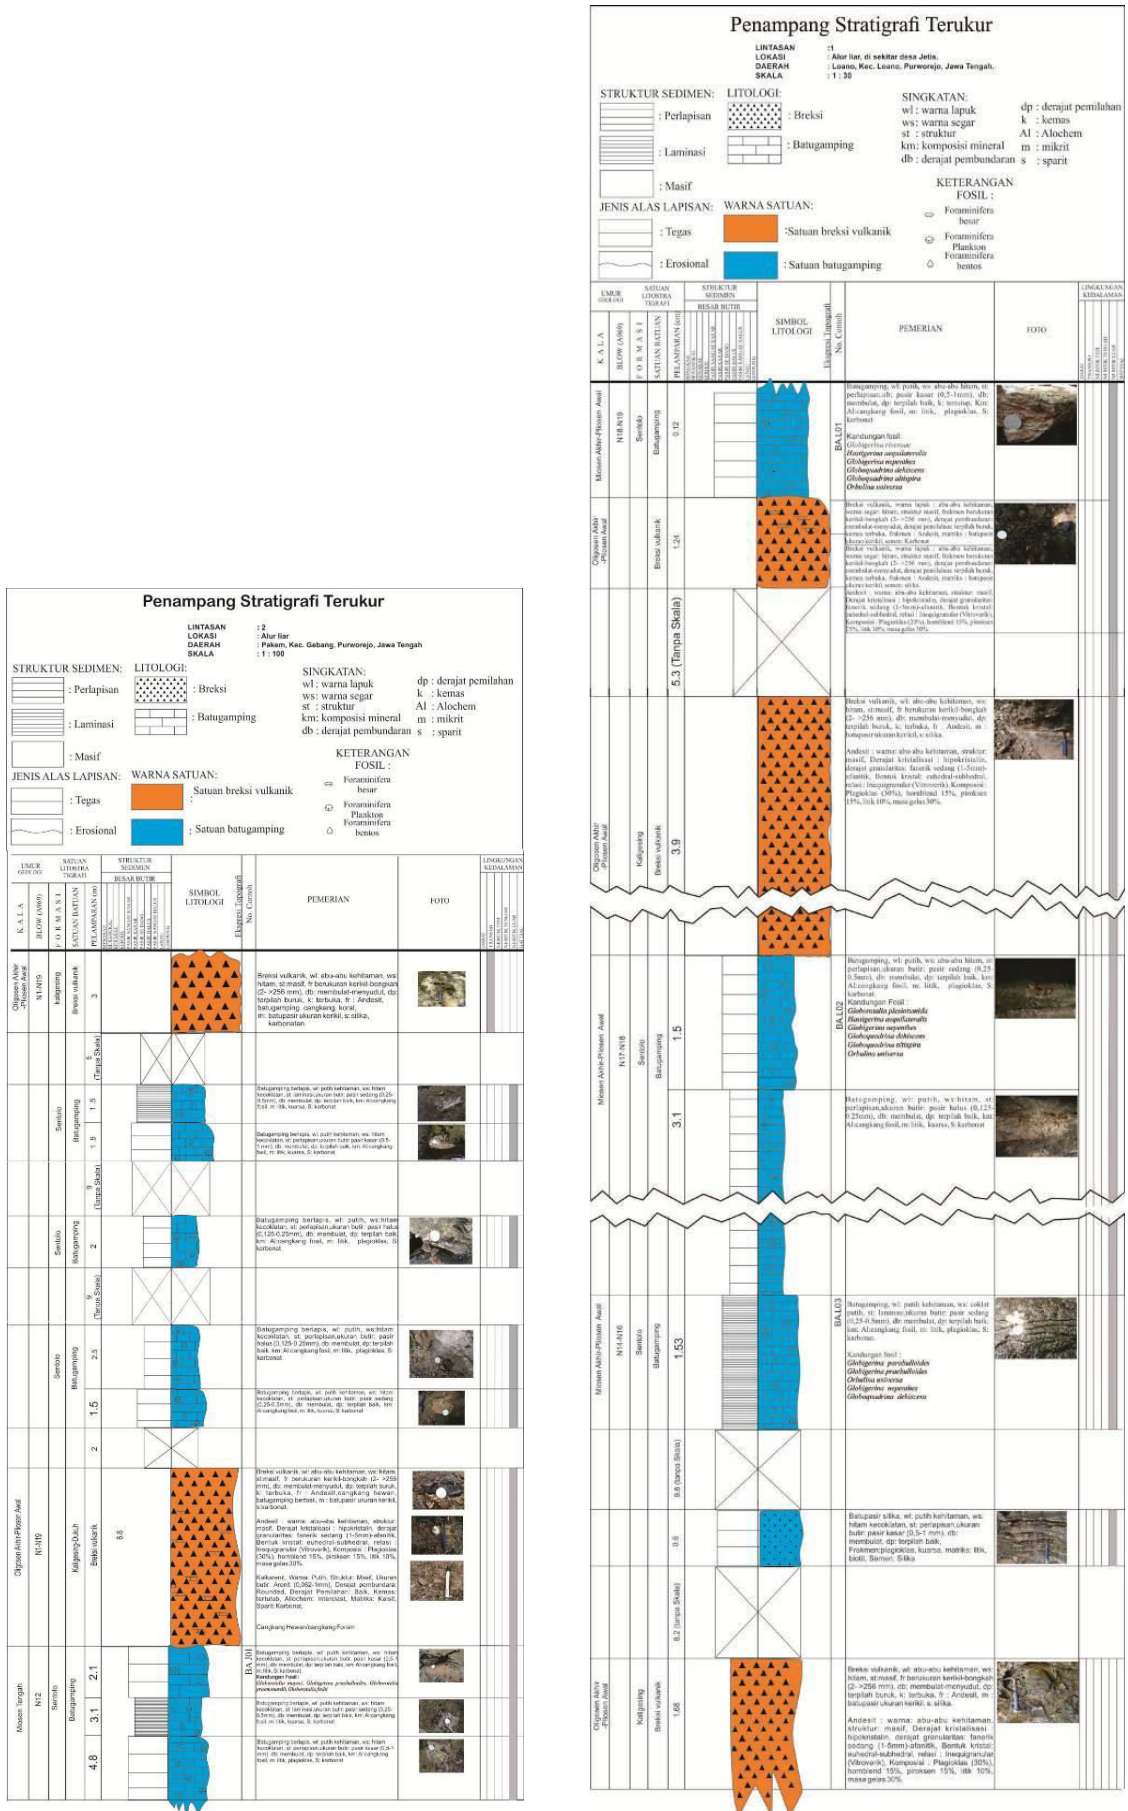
Penampang Stratigrafi Terukur

LINTASAN : 1
LOKASI : Alur liar, di sekitar desa Jetis.
DAERAH : Loano, Kec. Loano, Purworejo, Jawa Tengah.
SKALA : 1 : 30

STRUKTUR SEDIMEN: : Perlapisan : Laminasi : Masif
LITOLOGI: : Breksi : Batugamping
SINGKATAN:
wl : warna lapuk
ws: warna segar
st : struktur
km: komposisi mineral
db : derajat pembundaran
dp : derajat pemilahan
k : kemas
Al : Alochem
m : mikrit
s : sparit

JENIS ALAS LAPISAN: : Tegas : Erosional
WARNA SATUAN: :Satuan breksi vulkanik :Satuan batugamping
KETERANGAN FOSIL : Foraminifera besar, Foraminifera Plankton, Foraminifera bentos

| UMUR GEOLOGI KALA | BLOW (1969) | FORMASI | SATUAN BATUAN | PELAMPARAN (m) | SIMBOL LITOLOGI | Ekspresi Topografi / No. Contoh | PEMERIAN | FOTO | LINGKUNGAN KEDALAMAN |
|---|---|---|---|---|---|---|---|---|---|
| Miosen Akhir-Pliosen Awal | N18-N19 | Sentolo | Batugamping | 0.12 | | BA L01 | Batugamping, wl: putih, ws: abu-abu hitam, st: perlapisan,ub: pasir kasar (0,5-1mm), db: membulat, dp: terpilah baik, k: tertutup, Km: Al:cangkang fosil, m: litik, plagioklas, S: karbonat. Kandungan fosil: Globigerina riveroae, Hastigerina aequilateralis, Globigerina nepenthes, Globoquadrina dehiscens, Globoquadrina altispira, Orbulina universa | | |
| Oligosen Akhir -Pliosen Awal | | | Breksi vulkanik | 1.24 | | | Breksi vulkanik, warna lapuk : abu-abu kehitaman, warna segar: hitam, struktur masif, fragmen berukuran kerikil-bongkah (2- >256 mm), dengan pembundaran membulat-menyudut, dengan pemilahan terpilah buruk, kemas terbuka, fragmen : Andesit, matriks : batupasir ukuran kerikil, semen: Karbonat. Breksi vulkanik, warna lapuk : abu-abu kehitaman, warna segar: hitam, struktur masif, fragmen berukuran kerikil-bongkah (2- >256 mm), dengan pembundaran membulat-menyudut, dengan pemilahan terpilah buruk, kemas terbuka, fragmen : Andesit, matriks : batupasir ukuran kerikil, semen: silika. Andesit : warna: abu-abu kehitaman, struktur: masif, Derajat kristalisasi : hipokristalin, derajat granularitas: fanerik sedang (1-5mm)-afanitik. Bentuk kristal: euhedral-subhedral, relasi : Inequigranular (Vitroverik), Komposisi : Plagioklas (20%), hornblend 15%, piroksen 15%, litik 10%, masa gelas 30%. | | |
| | | | | 5.3 (Tanpa Skala) | | | | | |
| Oligosen Akhir -Pliosen Awal | | Kaligesing | Breksi vulkanik | 3.9 | | | Breksi vulkanik, wl: abu-abu kehitaman, ws: hitam, st:masif, fr berukuran kerikil-bongkah (2- >256 mm), db: membulat-menyudut, dp: terpilah buruk, k: terbuka, fr : Andesit, m : batupasir ukuran kerikil, s: silika. Andesit : warna: abu-abu kehitaman, struktur: masif, Derajat kristalisasi : hipokristalin, derajat granularitas: fanerik sedang (1-5mm)-afanitik. Bentuk kristal: euhedral-subhedral, relasi : Inequigranular (Vitroverik). Komposisi : Plagioklas (30%), hornblend 15%, piroksen 15%, litik 10%, masa gelas 30%. | | |
| Miosen Akhir-Pliosen Awal | N17-N18 | Sentolo | Batugamping | 1.5 | | BA L02 | Batugamping, wl: putih, ws: abu-abu hitam, st: perlapisan,ukuran butir: pasir sedang (0,25-0,5mm), db: membulat, dp: terpilah baik, k: Al:cangkang fosil, m: litik, plagioklas, S: karbonat. Kandungan Fosil : Globorotalia plesiotumida, Hastigerina aequilateralis, Globigerina nepenthes, Globoquadrina dehiscens, Globoquadrina altispira, Orbulina universa | | |
| | | | | 3.1 | | | Batugamping, wl: putih, ws:hitam, st: perlapisan,ukuran butir: pasir halus (0,125-0,25mm), db: membulat, dp: terpilah baik, km: Al:cangkang fosil, m: litik, kuarsa, S:karbonat | | |
| Miosen Akhir-Pliosen Awal | N14-N16 | Sentolo | Batugamping | 1.53 | | BA L03 | Batugamping, wl: putih kehitaman, ws: coklat st: laminasi,ukuran butir: pasir sedang (0,25-0,5mm), db: membulat, dp: terpilah baik, km: Al:cangkang fosil, m: litik, plagioklas, S: karbonat. Kandungan fosil : Globigerina praebulloides, Globigerina praebulloides, Orbulina universa, Globigerina nepenthes, Globoquadrina dehiscens | | |
| | | | | 9.8 (tanpa Skala) | | | | | |
| | | | | 0.6 | | | Batupasir silika, wl: putih kehitaman, ws: hitam kecoklatan, st: perlapisan,ukuran butir: pasir kasar (0,5-1 mm), db: membulat, dp: terpilah baik, Frokmen:plogioklas, kuarsa, matriks: litik, biotit, Semen: Silika | | |
| | | | | 8.2 (tanpa Skala) | | | | | |
| Oligosen Akhir -Pliosen Awal | | Kaligesing | Breksi vulkanik | 1.68 | | | Breksi vulkanik, wl: abu-abu kehitaman, ws: hitam, st:masif, fr berukuran kerikil-bongkah (2- >256 mm), db: membulat-menyudut, dp: terpilah buruk, k: terbuka, fr : Andesit, m : batupasir ukuran kerikil, s: silika. Andesit : warna: abu-abu kehitaman, struktur: masif, Derajat kristalisasi : hipokristalin, derajat granularitas: fanerik sedang (1-5mm)-afanitik. Bentuk kristal: euhedral-subhedral, relasi : Inequigranular (Vitroverik), Komposisi : Plagioklas (30%), hornblend 15%, piroksen 15%, litik 10%, masa gelas 30%. | | |

Penampang Stratigrafi Terukur

LINTASAN : 2
LOKASI : Alur liar
DAERAH : Pakem, Kec. Gebang, Purworejo, Jawa Tengah
SKALA : 1 : 100

STRUKTUR SEDIMEN: : Perlapisan : Laminasi : Masif
LITOLOGI: : Breksi : Batugamping
SINGKATAN:
wl : warna lapuk
ws: warna segar
st : struktur
km: komposisi mineral
db : derajat pembundaran
dp : derajat pemilahan
k : kemas
Al : Alochem
m : mikrit
s : sparit

JENIS ALAS LAPISAN: : Tegas : Erosional
WARNA SATUAN: : Satuan breksi vulkanik : Satuan batugamping
KETERANGAN FOSIL : Foraminifera besar, Foraminifera Plankton, Foraminifera bentos

| UMUR GEOLOGI KALA | BLOW (1969) | FORMASI | SATUAN BATUAN | PELAMPARAN (m) | SIMBOL LITOLOGI | Ekspresi Topografi / No. Contoh | PEMERIAN | FOTO | LINGKUNGAN KEDALAMAN |
|---|---|---|---|---|---|---|---|---|---|
| Oligosen Akhir -Pliosen Awal | N1-N19 | Kaligesing | Breksi vulkanik | 3 | | | Breksi vulkanik, wl: abu-abu kehitaman, ws: hitam, st:masif, fr berukuran kerikil-bongkah (2- >256 mm), db: membulat-menyudut, dp: terpilah buruk, k: terbuka, fr : Andesit, batugamping, cangkang, koral, m: batupasir ukuran kerikil, s: silika, karbonatan | | |
| | | | | 5 (Tanpa Skala) | | | | | |
| | | Sentolo | Batugamping | 1.5 | | | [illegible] | | |
| | | | | 1.5 | | | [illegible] | | |
| | | | | 9 (Tanpa Skala) | | | | | |
| | | Sentolo | Batugamping | 2 | | | Batugamping berlapis, wl: putih, ws:hitam kecoklatan, st: perlapisan,ukuran butir: pasir halus (0,125-0,25mm), db: membulat, dp: terpilah baik, km: Al:cangkang fosil, m: litik, plagioklas, S: karbonat | | |
| | | | | 9 (Tanpa Skala) | | | | | |
| | | Sentolo | Batugamping | 2.5 | | | Batugamping berlapis, wl: putih, ws:hitam kecoklatan, st: perlapisan,ukuran butir: pasir halus (0,125-0,25mm), db: membulat, dp: terpilah baik, km: Al:cangkang fosil, m: litik, plagioklas, S: karbonat | | |
| | | | | 1.5 | | | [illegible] | | |
| | | | | 2 | | | | | |
| Oligosen Akhir-Pliosen Awal | N1-N19 | Kaligesing-Duluh | Breksi vulkanik | 8.8 | | | Breksi vulkanik, wl: abu-abu kehitaman, ws: hitam, st:masif, fr berukuran kerikil-bongkah (2- >256 mm), db: membulat-menyudut, dp: terpilah buruk, k: terbuka, fr : Andesit, Alochem,cangkang hewan, batugamping berlesi, m : batupasir ukuran kerikil, s:karbonat. Andesit : warna: abu-abu kehitaman, struktur: masif, Derajat kristalisasi : hipokristalin, derajat granularitas: fanerik sedang (1-5mm)-afanitik, Bentuk kristal: euhedral-subhedral, relasi : Inequigranular (Vitroverik), Komposisi : Plagioklas (30%), hornblend 15%, piroksen 15%, litik 10%, masa gelas 30%. Kalkarenit: Warna: Putih, Struktur: Masif, Ukuran butir: Arenit (0,062-1mm), Derajat pembundaran: Rounded, Derajat Pemilahan: Baik, Kemas: tertutup, Alochem: Intraclast, Matriks: Kalsit, Sparit Karbonat. Cangkang Hewan/cangkang Foram | | |
| Miosen Tengah | N12 | Sentolo | Batugamping | 2.1 | | BA J01 | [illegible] Kandungan Fosil: Globorotalia mayeri, Globigerina praebulloides, Globorotalia praemenardii, Globorotalia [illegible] | | |
| | | | | 3.1 | | | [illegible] | | |
| | | | | 4.8 | | | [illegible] | | |